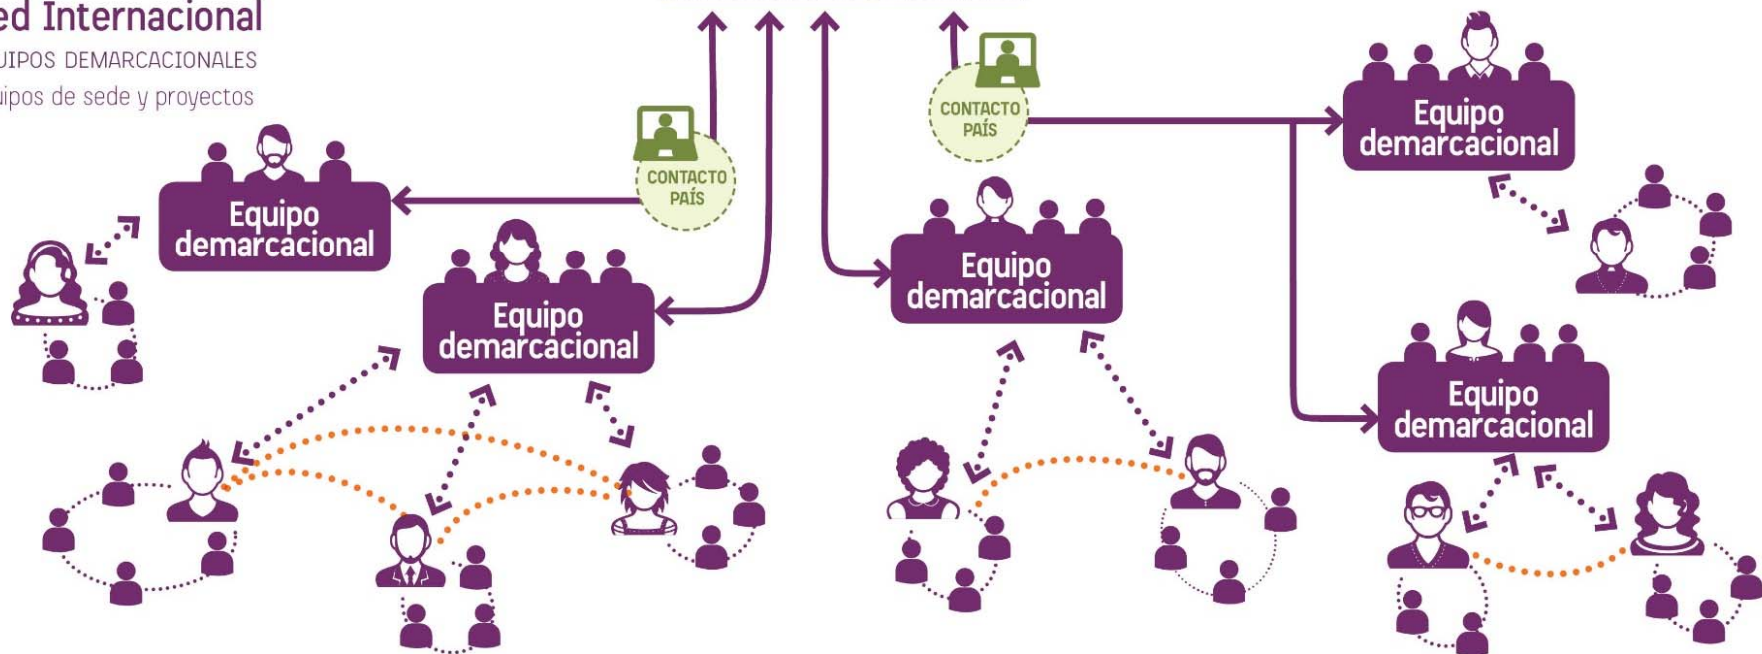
ed Internacional

UIPOS DEMARCACIONALES

uipos de sede y proyectos

CONTACTO PAÍS

CONTACTO PAÍS

Equipo demarcacional

Equipo demarcacional

Equipo demarcacional

Equipo demarcacional

Equipo demarcacional